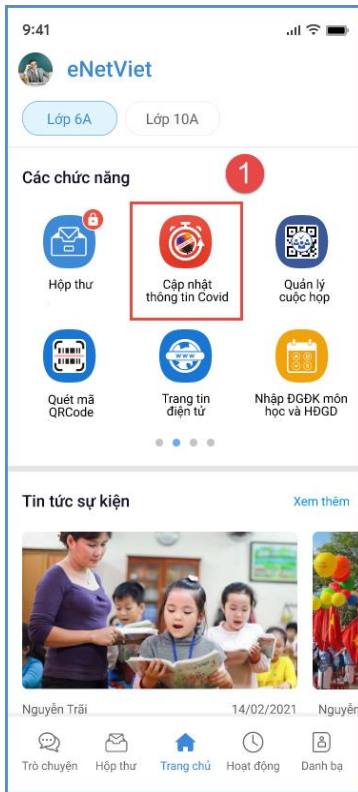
9:41

eNetViet

Lớp 6A

Lớp 10A

Các chức năng

1

Hộp thư

Cập nhật thông tin Covid

Quản lý cuộc họp

Quét mã QRCode

Trang tin điện tử

Nhập ĐGĐK môn học và HĐGD

Tin tức sự kiện

Xem thêm

Nguyễn Trãi

14/02/2021

Nguyễ

Trò chuyện

Hộp thư

Trang chủ

Hoạt động

Danh bạ